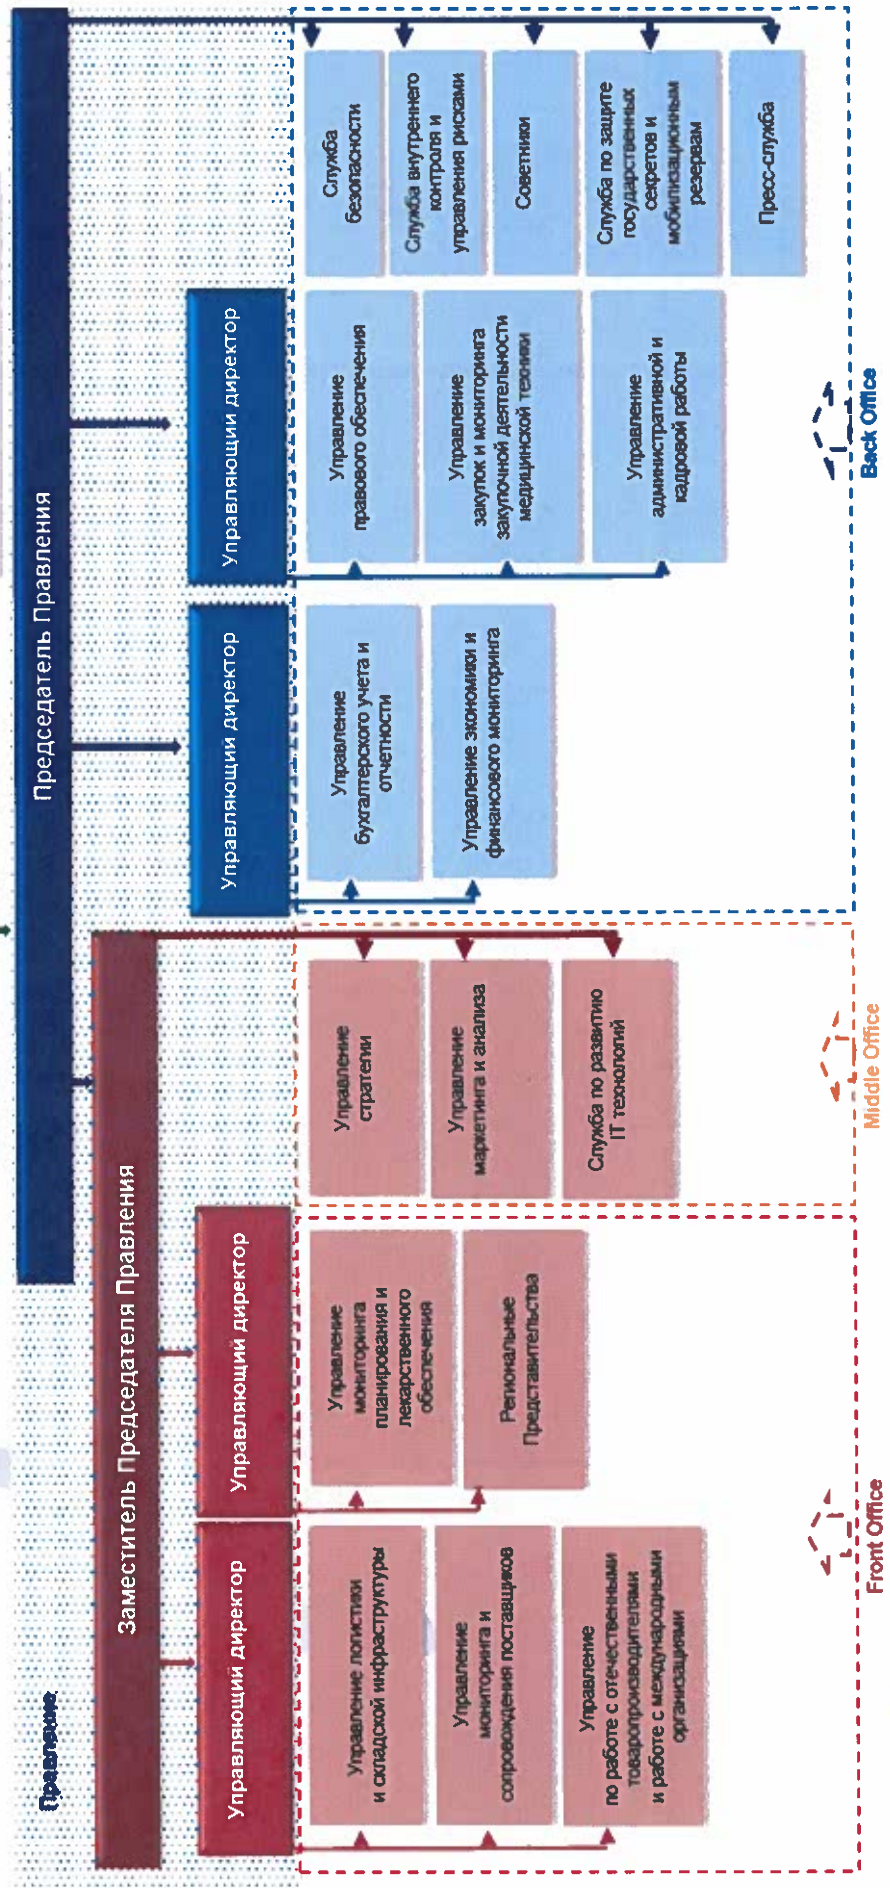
Правление

Председатель Правления

Управляющии директор

Управляющии директор

Служба безопасности

Служба внутреннего контроля и управления рисками

Советники

Служба по защите государственных секретов и мобилизационным резервам

Пресс-служба

Управление правового обеспечения

Управление закупок и мониторинга закупочной деятельности медицинской техники

Управление административной и кадровой работы

Управление бухгалтерского учета и отчетности

Управление экономики и финансового мониторинга

Back Office

Заместитель Председателя Правления

Управление стратегии

Управление маркетинга и анализа

Служба по развитию IT технологий

Middle Office

Управляющий директор

Управляющий директор

Управление мониторинга планирования и лекарственного обеспечения

Региональные Представительства

Управление логистики и складской инфраструктуры

Управление мониторинга и сопровождения поставщиков

Управление по работе с отечественными товаропроизводителями и работе с международными организациями

Front Office